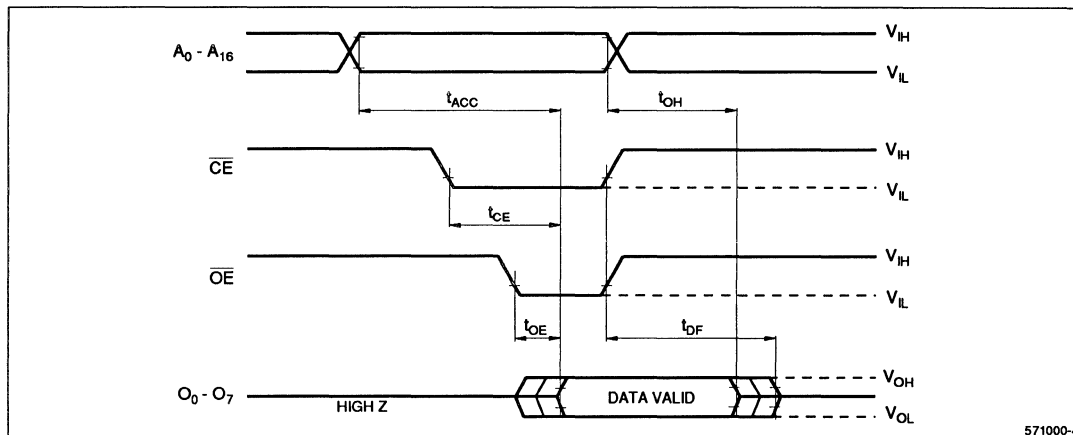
$A_0$ - $A_{16}$

$V_{IH}$

$V_{IL}$

$t_{ACC}$

$t_{OH}$

$\overline{CE}$

$V_{IH}$

$V_{IL}$

$t_{CE}$

$\overline{OE}$

$V_{IH}$

$V_{IL}$

$t_{OE}$

$t_{DF}$

$O_0$ - $O_7$

HIGH Z

DATA VALID

$V_{OH}$

$V_{OL}$

571000-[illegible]